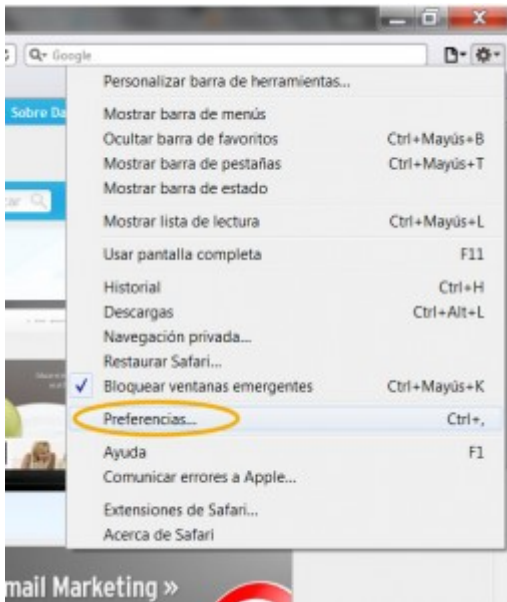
Google

Sobre Da

car

Personalizar barra de herramientas...

Mostrar barra de menús
Ocultar barra de favoritos Ctrl+Mayús+B
Mostrar barra de pestañas Ctrl+Mayús+T
Mostrar barra de estado

Mostrar lista de lectura Ctrl+Mayús+L

Usar pantalla completa F11

Historial Ctrl+H
Descargas Ctrl+Alt+L
Navegación privada...
Restaurar Safari...
✓ Bloquear ventanas emergentes Ctrl+Mayús+K

Preferencias... Ctrl+,

Ayuda F1
Comunicar errores a Apple...

Extensiones de Safari...
Acerca de Safari

mail Marketing »